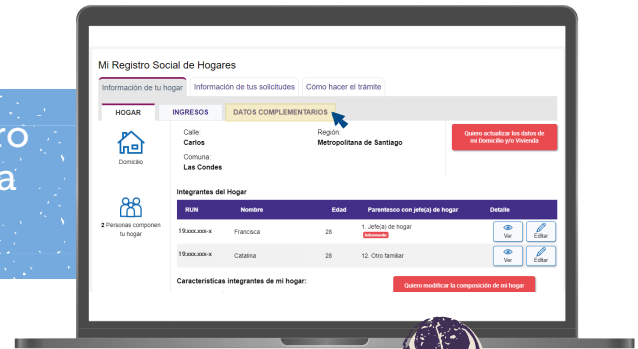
ro
a

Mi Registro Social de Hogares

Información de tu hogar | Información de tus solicitudes | Cómo hacer el trámite

HOGAR | INGRESOS | DATOS COMPLEMENTARIOS

Domicilio

Calle:
Carlos

Región:
Metropolitana de Santiago

Comuna:
Las Condes

Quiero actualizar los datos de mi Domicilio y/o Vivienda

2 Personas componen tu hogar

Integrantes del Hogar

| RUN | Nombre | Edad | Parentesco con jefe(a) de hogar | Detalle |
|---|---|---|---|---|
| 19.xxx.xxx-x | Francisca | 28 | 1. Jefe(a) de hogar Informante | Ver Editar |
| 19.xxx.xxx-x | Catalina | 28 | 12. Otro familiar | Ver Editar |

Características integrantes de mi hogar:

Quiero modificar la composición de mi hogar